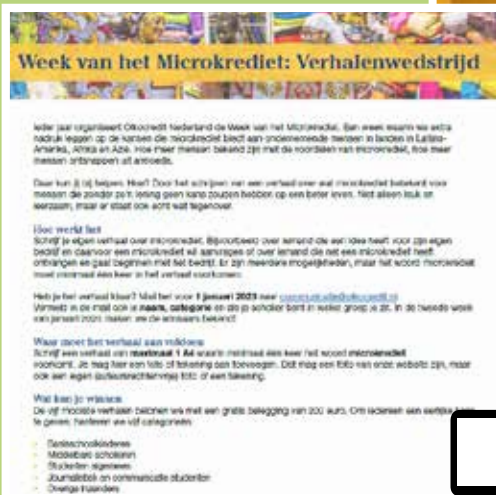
Week van het Microkrediet: Verhalenwedstrijd

Ieder jaar organiseert Oikocredit Nederland de Week van het Microkrediet. Een week waarin we extra nadruk leggen op de kansen die microkrediet biedt aan ondernemende mensen in landen in Latijns-Amerika, Afrika en Azië. Hoe meer mensen bekend zijn met de voordelen van microkrediet, hoe meer mensen ontsnappen uit armoede.

Daar kun jij bij helpen. Hoe? Door het schrijven van een verhaal over wat microkrediet betekent voor mensen die zonder zo'n lening geen kans zouden hebben op een beter leven. Niet alleen leuk en leerzaam, maar er staat ook echt wat tegenover.

Hoe werkt het
Schrijf je eigen verhaal over microkrediet. Bijvoorbeeld over iemand die een idee heeft voor zijn eigen bedrijf en daarvoor een microkrediet wil aanvragen of over iemand die net een microkrediet heeft ontvangen en gaat beginnen met het bedrijf. Er zijn meerdere mogelijkheden, maar het woord microkrediet moet minimaal één keer in het verhaal voorkomen.

Heb je het verhaal klaar? Mail het voor 1 januari 2021 naar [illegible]
Vermeld in de mail ook je naam, categorie en de school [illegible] in welke groep je zit. In de tweede week van januari 2021 maken we de winnaars bekend!

Waar moet het verhaal aan voldoen
Schrijf een verhaal van maximaal 1 A4 waarin minimaal één keer het woord microkrediet voorkomt. Je mag hier een foto of tekening aan toevoegen. Dat mag een foto van onze website zijn, maar ook een eigen (zelfgemaakte) foto of een tekening.

Wat kun je winnen
De vijf mooiste verhalen belonen we met een gratis belegging van 200 euro. Om iedereen een eerlijke kans te geven, hanteren we vijf categorieën:

Basisschoolkinderen
Middelbare scholieren
Studenten algemeen
Journalistiek en communicatie studenten
Overige inzenders